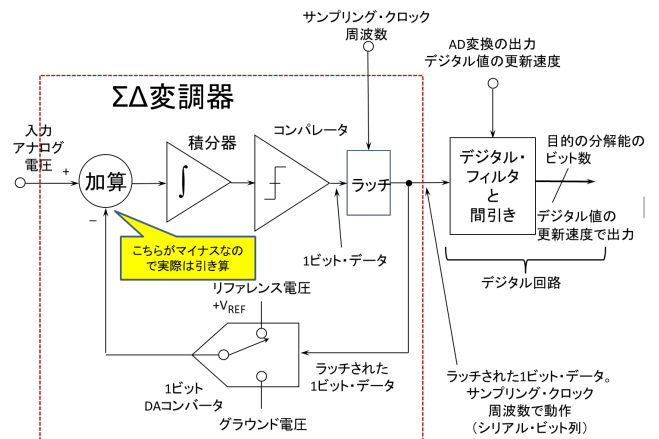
サンプリング・クロック周波数

AD変換の出力 デジタル値の更新速度

ΣΔ変調器

入力 アナログ 電圧

+

加算

−

積分器

$\int$

コンパレータ

ラッチ

デジタル・フィルタ と 間引き

目的の分解能のビット数

デジタル値の更新速度で出力

こちらがマイナスなので実際は引き算

1ビット・データ

デジタル回路

リファレンス電圧 $+V_{REF}$

ラッチされた 1ビット・データ

1ビット DAコンバータ

グラウンド電圧

ラッチされた1ビット・データ。サンプリング・クロック周波数で動作（シリアル・ビット列）